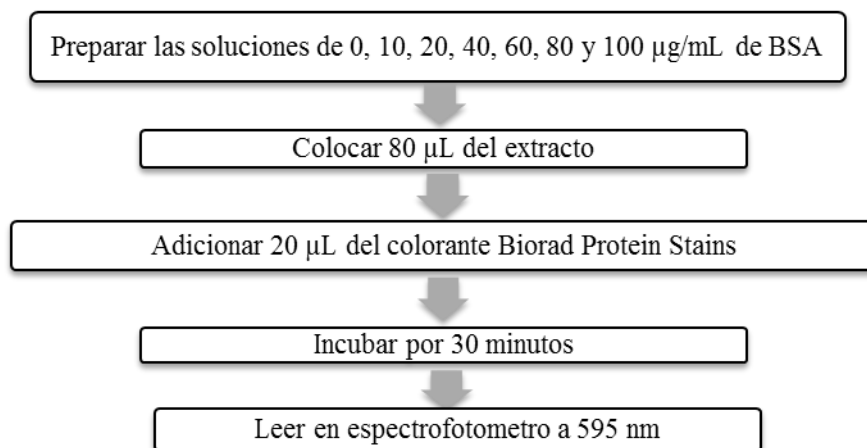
Preparar las soluciones de 0, 10, 20, 40, 60, 80 y 100 μg/mL de BSA

Colocar 80 μL del extracto

Adicionar 20 μL del colorante Biorad Protein Stains

Incubar por 30 minutos

Leer en espectrofotometro a 595 nm